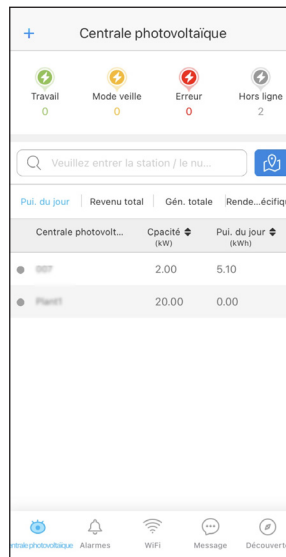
+ Centrale photovoltaïque

Travail
0

Mode veille
0

Erreur
0

Hors ligne
2

Veuillez entrer la station / le nu...

Pui. du jour | Revenu total | Gén. totale | Rende...écifiq

| Centrale photovolt... | Cpacité (kW) | Pui. du jour (kWh) |
|---|---|---|
| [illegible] | 2.00 | 5.10 |
| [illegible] | 20.00 | 0.00 |

entrale photovoltaïque Alarmes WiFi Message Découverte